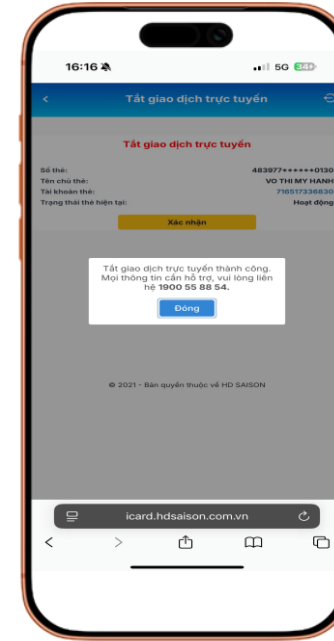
16:16

5G

Tắt giao dịch trực tuyến

Tắt giao dịch trực tuyến

Số thẻ: 483977******0130
Tên chủ thẻ: VO THI MY HANH
Tài khoản thẻ: 716517336830
Trạng thái thẻ hiện tại: Hoạt động

Xác nhận

Tắt giao dịch trực tuyến thành công. Mọi thông tin cần hỗ trợ, vui lòng liên hệ 1900 55 88 54.

Đóng

© 2021 - Bản quyền thuộc về HD SAISON

icard.hdsaison.com.vn